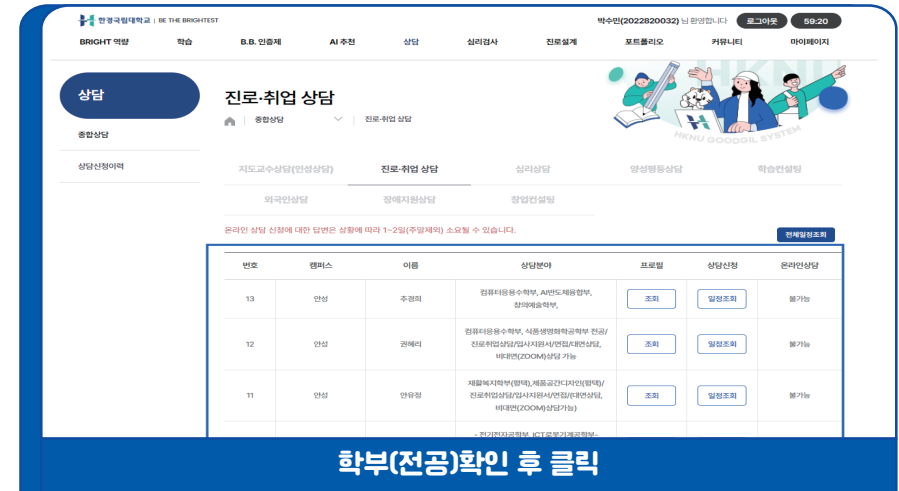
한경국립대학교 | BE THE BRIGHTEST

박수민(2022820032) 님 환영합니다 로그아웃 59:20

BRIGHT 역량 학습 B.B. 인증제 AI 추천 상담 심리검사 진로설계 포트폴리오 커뮤니티 마이페이지

상담

종합상담

상담신청이력

진로·취업 상담

종합상담 진로·취업 상담

HKNU GOODGIL SYSTEM

지도교수상담(인성상담) 진로·취업 상담 심리상담 양성평등상담 학습컨설팅

외국인상담 장애지원상담 창업컨설팅

온라인 상담 신청에 대한 답변은 상황에 따라 1~2일(주말제외) 소요될 수 있습니다.

전체일정조회

| 번호 | 캠퍼스 | 이름 | 상담분야 | 프로필 | 상담신청 | 온라인상담 |
|---|---|---|---|---|---|---|
| 13 | 안성 | 주경희 | 컴퓨터응용수학부, AI반도체융합부, 창의예술학부, | 조회 | 일정조회 | 불가능 |
| 12 | 안성 | 권혜리 | 컴퓨터응용수학부, 식품생명화학공학부 전공/ 진로취업상담/입사지원서/면접/대면상담, 비대면(ZOOM)상담 가능 | 조회 | 일정조회 | 불가능 |
| 11 | 안성 | 안유정 | 재활복지학부(평택),제품공간디자인(평택)/ 진로취업상담/입사지원서/면접/(대면상담, 비대면(ZOOM)상담가능) | 조회 | 일정조회 | 불가능 |
| | | | - 전기전자공학부, ICT로봇기계공학부- | | | |

학부(전공)확인 후 클릭